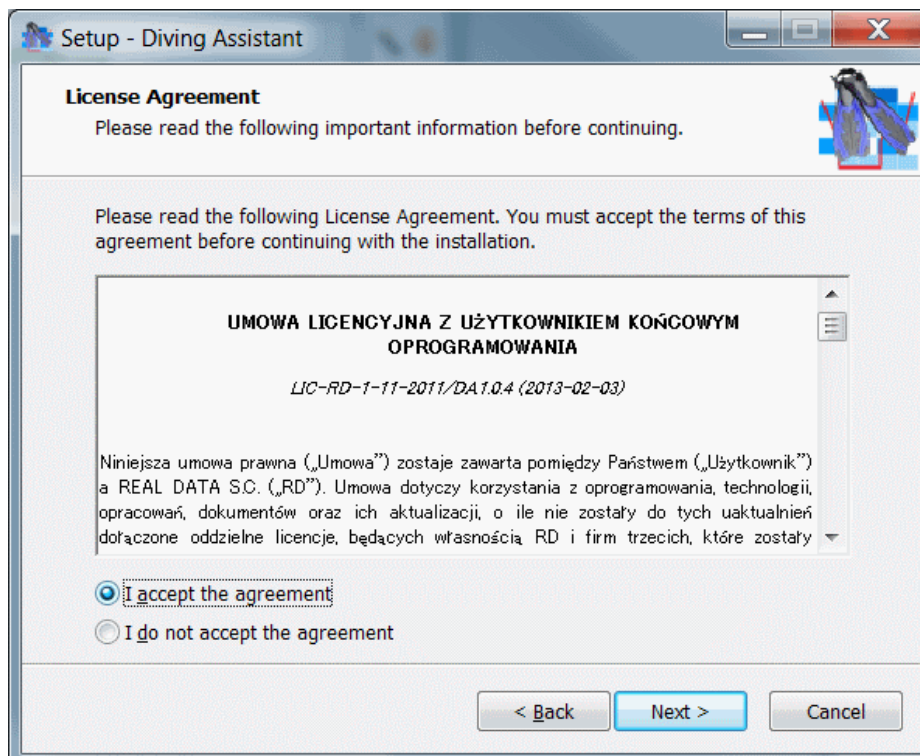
Setup - Diving Assistant

License Agreement
Please read the following important information before continuing.

Please read the following License Agreement. You must accept the terms of this agreement before continuing with the installation.

UMOWA LICENCYJNA Z UŻYTKOWNIKIEM KOŃCOWYM OPROGRAMOWANIA

LIC-RD-1-11-2011/DA1.0.4 (2013-02-03)

Niniejsza umowa prawna („Umowa") zostaje zawarta pomiędzy Państwem („Użytkownik") a REAL DATA S.C. („RD"). Umowa dotyczy korzystania z oprogramowania, technologii, opracowań, dokumentów oraz ich aktualizacji, o ile nie zostały do tych uaktualnień dołączone oddzielne licencje, będących własnością RD i firm trzecich, które zostały

I accept the agreement
I do not accept the agreement

< Back
Next >
Cancel